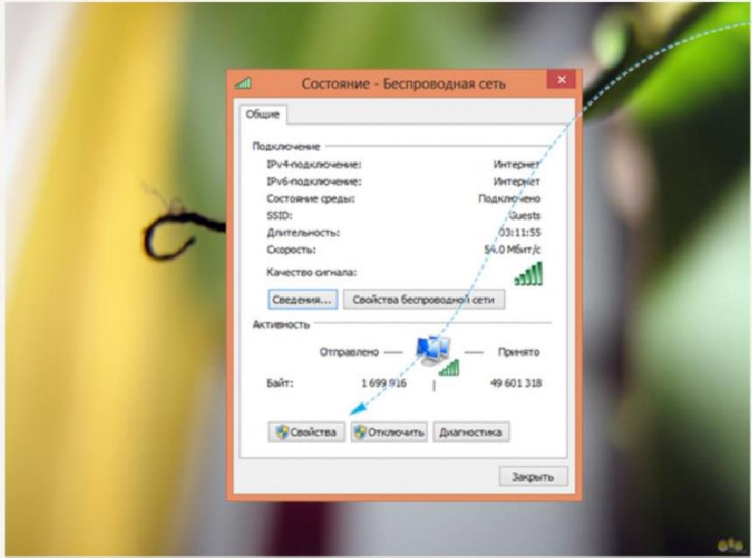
Состояние - Беспроводная сеть

Общие

Подключение

| | |
|---|---|
| IPv4-подключение: | Интернет |
| IPv6-подключение: | Интернет |
| Состояние среды: | Подключено |
| SSID: | Guests |
| Длительность: | 03:11:55 |
| Скорость: | 54.0 Мбит/с |

Качество сигнала:

Сведения... Свойства беспроводной сети

Активность

Отправлено — — Принято

Байт: 1 699 916 | 49 601 318

Свойства Отключить Диагностика

Закрыть